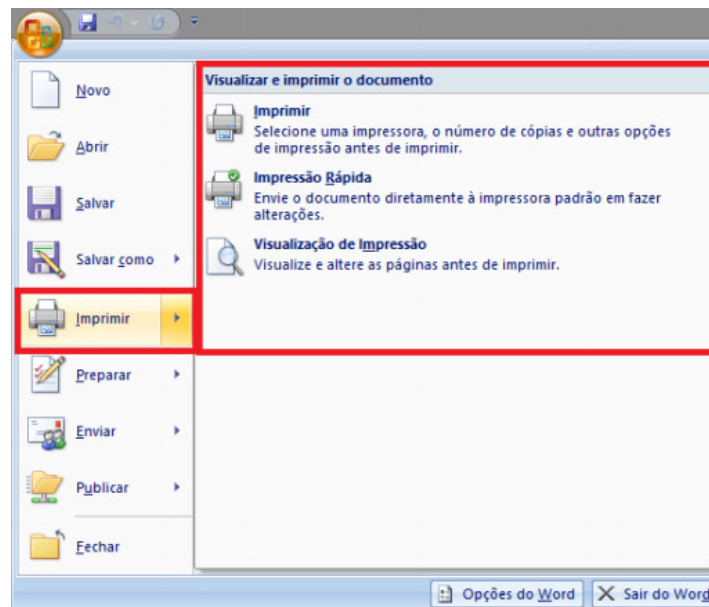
Novo

Abrir

Salvar

Salvar como

Imprimir

Preparar

Enviar

Publicar

Fechar

Visualizar e imprimir o documento

Imprimir
Selecione uma impressora, o número de cópias e outras opções de impressão antes de imprimir.

Impressão Rápida
Envie o documento diretamente à impressora padrão em fazer alterações.

Visualização de Impressão
Visualize e altere as páginas antes de imprimir.

Opções do Word

Sair do Word